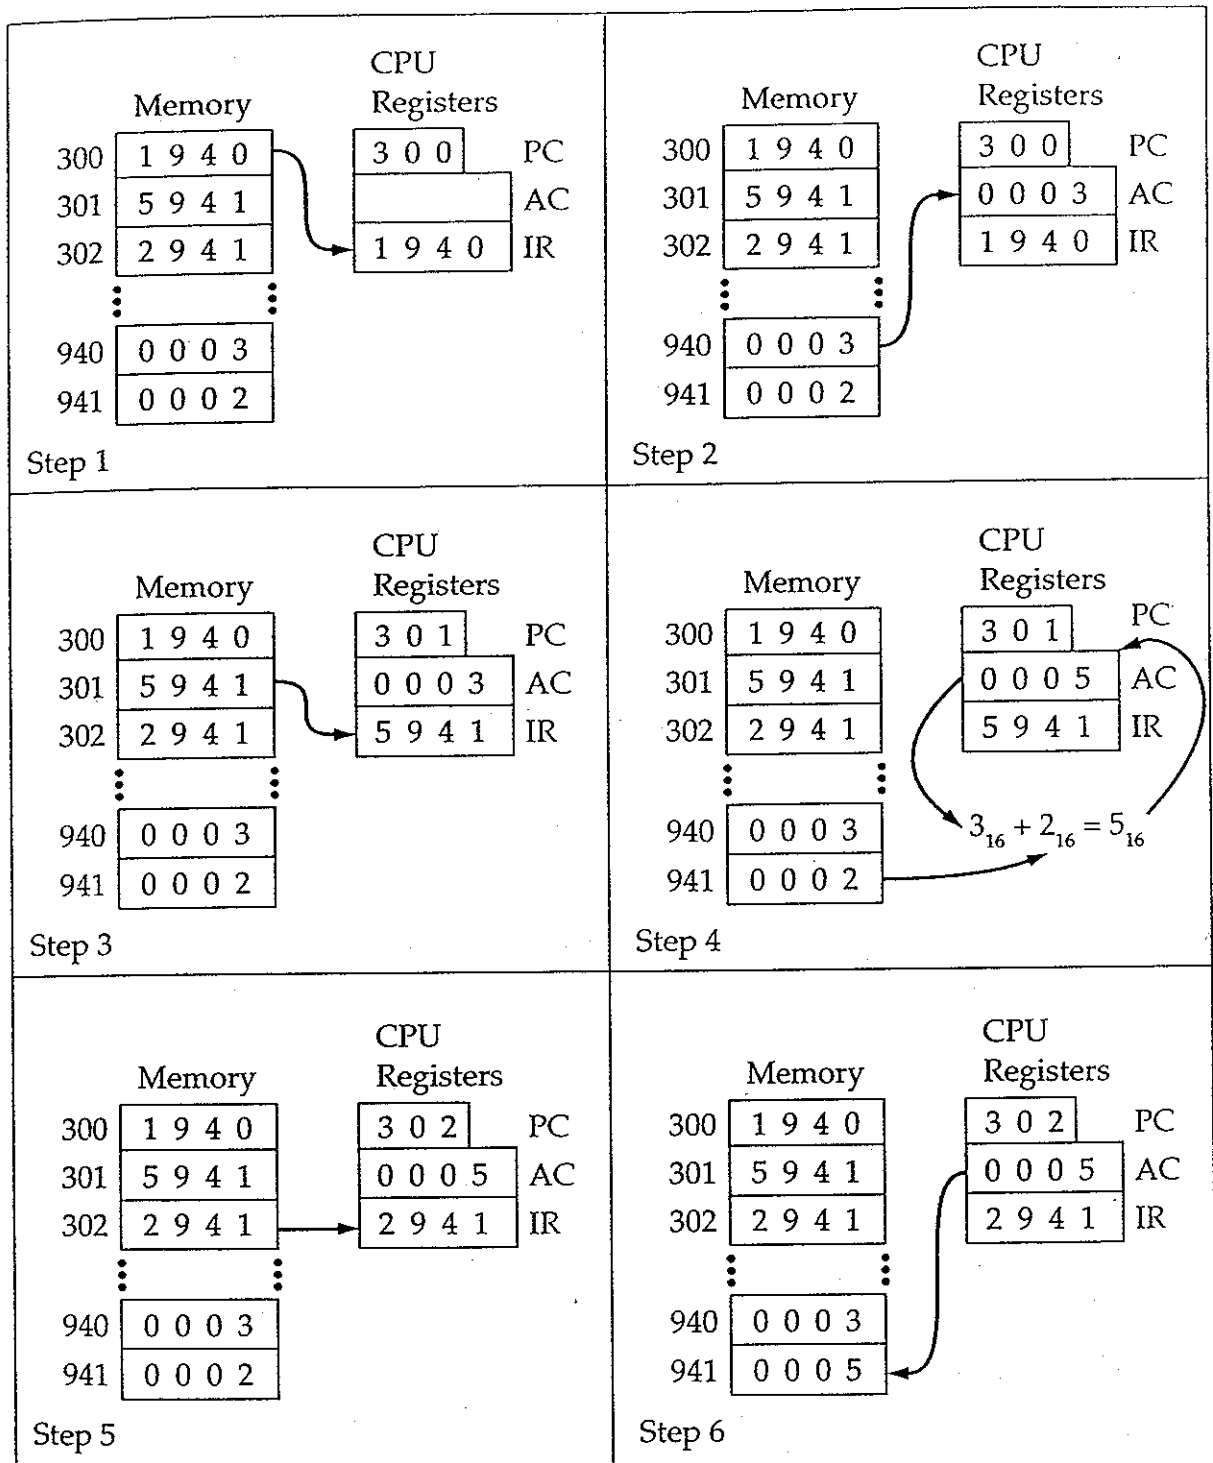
Memory

CPU Registers

300 1 9 4 0
301 5 9 4 1
302 2 9 4 1
940 0 0 0 3
941 0 0 0 2

3 0 0 PC
AC
1 9 4 0 IR

Step 1

Memory

CPU Registers

300 1 9 4 0
301 5 9 4 1
302 2 9 4 1
940 0 0 0 3
941 0 0 0 2

3 0 0 PC
0 0 0 3 AC
1 9 4 0 IR

Step 2

Memory

CPU Registers

300 1 9 4 0
301 5 9 4 1
302 2 9 4 1
940 0 0 0 3
941 0 0 0 2

3 0 1 PC
0 0 0 3 AC
5 9 4 1 IR

Step 3

Memory

CPU Registers

300 1 9 4 0
301 5 9 4 1
302 2 9 4 1
940 0 0 0 3
941 0 0 0 2

3 0 1 PC
0 0 0 5 AC
5 9 4 1 IR

$3_{16} + 2_{16} = 5_{16}$

Step 4

Memory

CPU Registers

300 1 9 4 0
301 5 9 4 1
302 2 9 4 1
940 0 0 0 3
941 0 0 0 2

3 0 2 PC
0 0 0 5 AC
2 9 4 1 IR

Step 5

Memory

CPU Registers

300 1 9 4 0
301 5 9 4 1
302 2 9 4 1
940 0 0 0 3
941 0 0 0 5

3 0 2 PC
0 0 0 5 AC
2 9 4 1 IR

Step 6